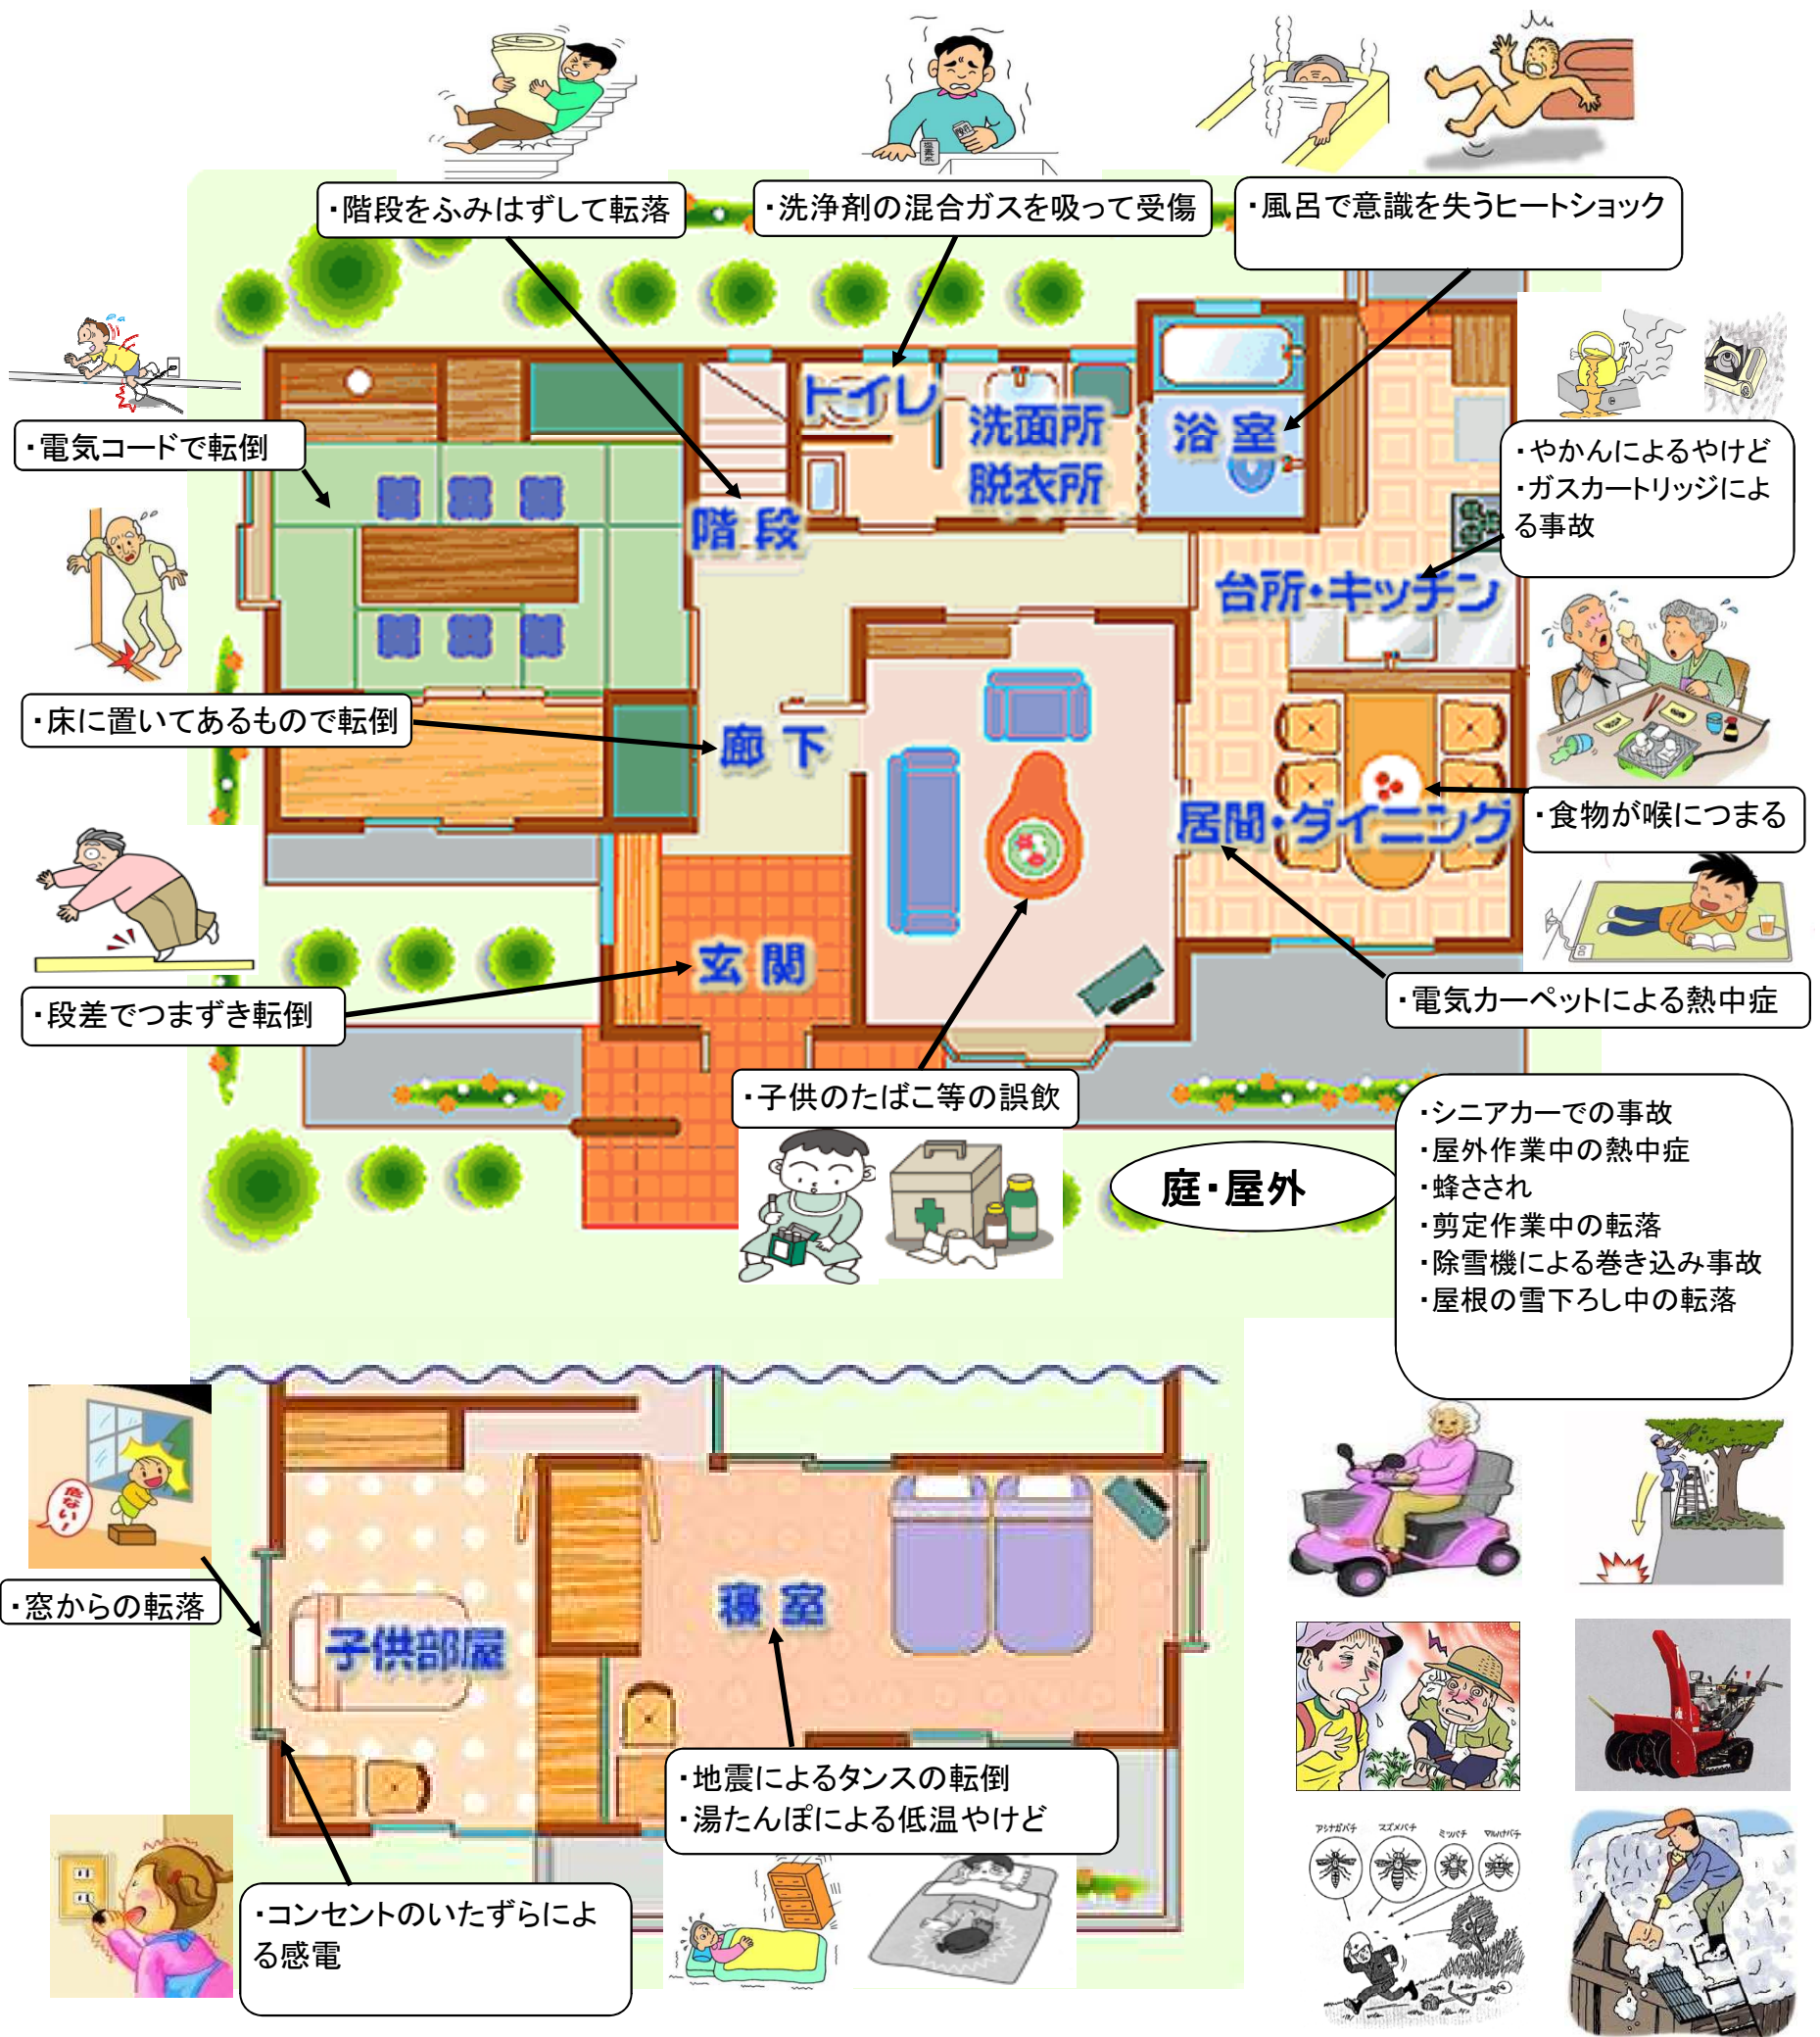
・階段をふみはずして転落

・洗浄剤の混合ガスを吸って受傷

・風呂で意識を失うヒートショック

・電気コードで転倒

トイレ

洗面所
脱衣所

浴室

・やかんによるやけど
・ガスカートリッジによる事故

階段

台所・キッチン

・床に置いてあるもので転倒

廊下

居間・ダイニング

・食物が喉につまる

・段差でつまずき転倒

玄関

・電気カーペットによる熱中症

・子供のたばこ等の誤飲

庭・屋外

・シニアカーでの事故
・屋外作業中の熱中症
・蜂さされ
・剪定作業中の転落
・除雪機による巻き込み事故
・屋根の雪下ろし中の転落

危ない!

・窓からの転落

子供部屋

寝室

・地震によるタンスの転倒
・湯たんぽによる低温やけど

・コンセントのいたずらによる感電

アシナガバチ　スズメバチ　ミツバチ　マルハナバチ